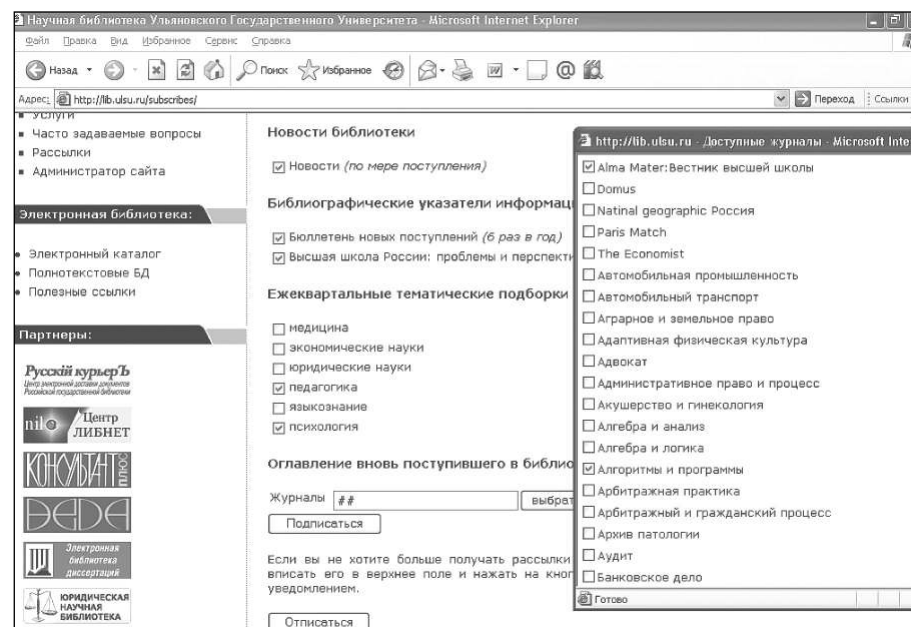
Научная библиотека Ульяновского Государственного Университета - Microsoft Internet Explorer

Файл Правка Вид Избранное Сервис Справка

Назад Поиск Избранное

Адрес http://lib.ulsu.ru/subscribes/ Переход Ссылки

Услуги
Часто задаваемые вопросы
Рассылки
Администратор сайта

Электронная библиотека:

Электронный каталог
Полнотекстовые БД
Полезные ссылки

Партнеры:

Русскій курьерЪ
Центр электронной доставки документов Российской государственной библиотеки

Центр ЛИБНЕТ

КОНСУЛЬТАНТ ПЛЮС

Электронная библиотека диссертаций

ЮРИДИЧЕСКАЯ НАУЧНАЯ БИБЛИОТЕКА

Новости библиотеки

☑ Новости (по мере поступления)

Библиографические указатели информац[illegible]

☑ Бюллетень новых поступлений (6 раз в год)
☑ Высшая школа России: проблемы и перспект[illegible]

Ежеквартальные тематические подборки

☐ медицина
☐ экономические науки
☐ юридические науки
☑ педагогика
☐ языкознание
☑ психология

Оглавление вновь поступившего в библио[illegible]

Журналы ##
выбрат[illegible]

Подписаться

Если вы не хотите больше получать рассылки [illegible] вписать его в верхнее поле и нажать на кноп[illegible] уведомлением.

Отписаться

http://lib.ulsu.ru - Доступные журналы - Microsoft Inte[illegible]

☑ Alma Mater:Вестник высшей школы
☐ Domus
☐ Natinal geographic Россия
☐ Paris Match
☐ The Economist
☐ Автомобильная промышленность
☐ Автомобильный транспорт
☐ Аграрное и земельное право
☐ Адаптивная физическая культура
☐ Адвокат
☐ Административное право и процесс
☐ Акушерство и гинекология
☐ Алгебра и анализ
☐ Алгебра и логика
☑ Алгоритмы и программы
☐ Арбитражная практика
☐ Арбитражный и гражданский процесс
☐ Архив патологии
☐ Аудит
☐ Банковское дело

Готово